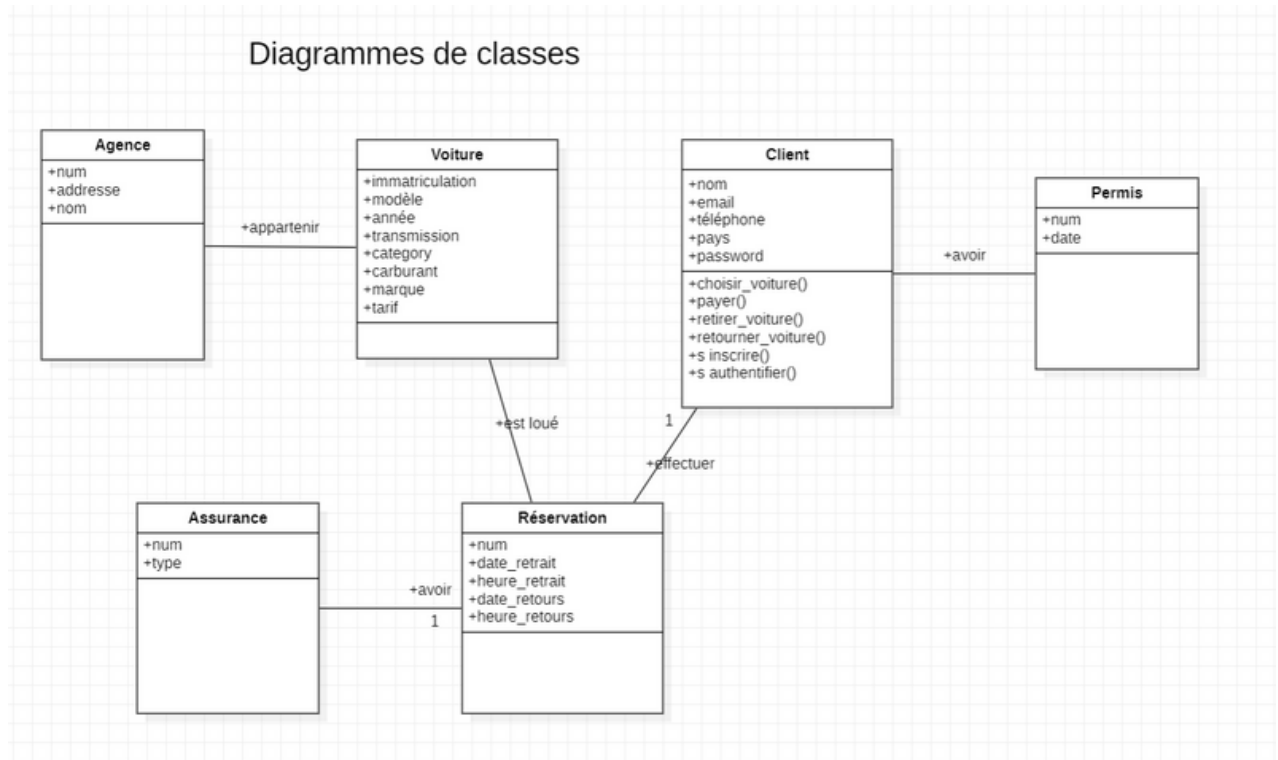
Diagrammes de classes

Agence
+num
+addresse
+nom

+appartenir

Voiture
+immatriculation
+modèle
+année
+transmission
+category
+carburant
+marque
+tarif

Client
+nom
+email
+téléphone
+pays
+password
+choisir_voiture()
+payer()
+retirer_voiture()
+retourner_voiture()
+s inscrire()
+s authentifier()

+avoir

Permis
+num
+date

+est loué

1

+effectuer

Assurance
+num
+type

+avoir
1

Réservation
+num
+date_retrait
+heure_retrait
+date_retours
+heure_retours